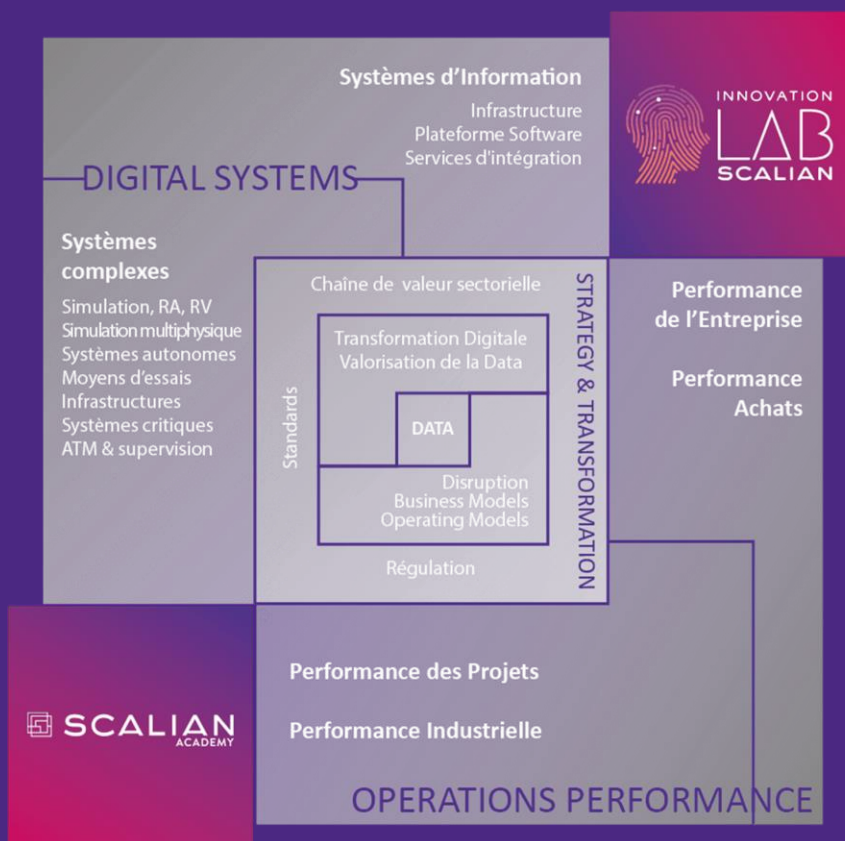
Systèmes d'Information

Infrastructure
Plateforme Software
Services d'intégration

INNOVATION
LAB
SCALIAN

DIGITAL SYSTEMS

Systèmes complexes

Simulation, RA, RV
Simulation multiphysique
Systèmes autonomes
Moyens d'essais
Infrastructures
Systèmes critiques
ATM & supervision

Chaîne de valeur sectorielle

Transformation Digitale
Valorisation de la Data

Standards

DATA

Disruption
Business Models
Operating Models

Régulation

STRATEGY & TRANSFORMATION

Performance de l'Entreprise

Performance Achats

Performance des Projets

Performance Industrielle

SCALIAN ACADEMY

OPERATIONS PERFORMANCE